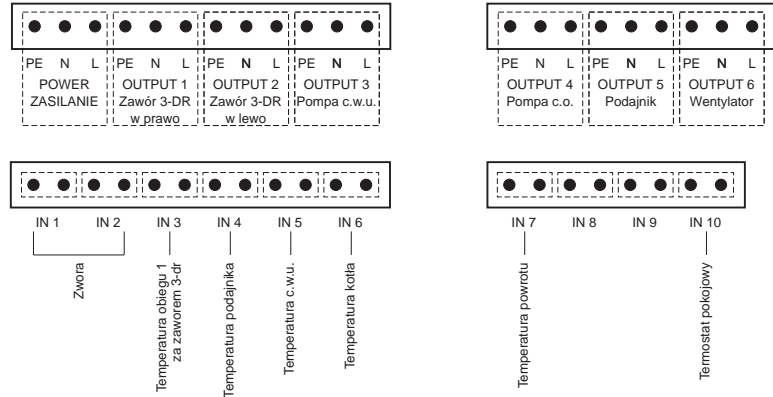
PE N L
POWER
ZASILANIE

PE N L
OUTPUT 1
Zawór 3-DR
w prawo

PE N L
OUTPUT 2
Zawór 3-DR
w lewo

PE N L
OUTPUT 3
Pompa c.w.u.

PE N L
OUTPUT 4
Pompa c.o.

PE N L
OUTPUT 5
Podajnik

PE N L
OUTPUT 6
Wentylator

IN 1 IN 2 IN 3 IN 4 IN 5 IN 6

Zwora

Temperatura obiegu 1
za zaworem 3-dr

Temperatura podajnika

Temperatura c.w.u.

Temperatura kotła

IN 7 IN 8 IN 9 IN 10

Temperatura powrotu

Termostat pokojowy